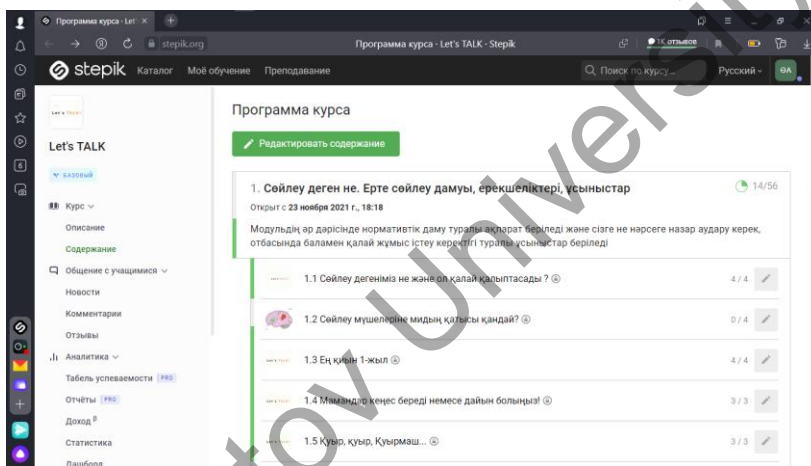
Программа курса - Let' ×

stepik.org

Программа курса - Let's TALK - Stepik

1К отзывов

stepik Каталог Моё обучение Преподавание

Поиск по курсу...

Русский

ӨА

Let's TALK

БАЗОВЫЙ

Курс

Описание

Содержание

Общение с учащимися

Новости

Комментарии

Отзывы

Аналитика

Табель успеваемости PRO

Отчёты PRO

Доход

Статистика

Дашборд

Программа курса

Редактировать содержание

1. Сөйлеу деген не. Ерте сөйлеу дамуы, ерекшеліктері, ұсыныстар

14/56

Открыт с 23 ноября 2021 г., 18:18

Модульдің әр дәрісінде нормативтік даму туралы ақпарат беріледі және сізге не нәрсеге назар аудару керек, отбасында баламен қалай жұмыс істеу керектігі туралы ұсыныстар беріледі

1.1 Сөйлеу дегеніміз не және ол қалай қалыптасады ?

4 / 4

1.2 Сөйлеу мүшелеріне мидың қатысы қандай?

0 / 4

1.3 Ең қиын 1-жыл

4 / 4

1.4 Мамандар кеңес береді немесе дайын болыңыз!

3 / 3

1.5 Қуыр, қуыр, Қуырмаш...

3 / 3